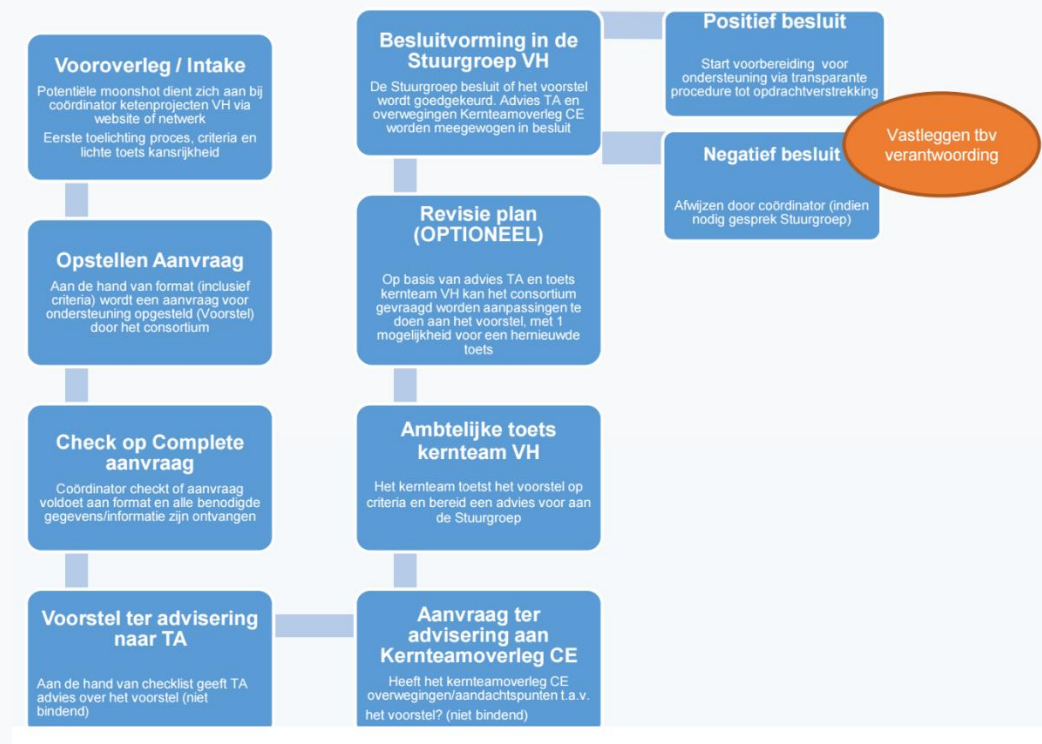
Vooroverleg / Intake

Potentiële moonshot dient zich aan bij coördinator ketenprojecten VH via website of netwerk

Eerste toelichting proces, criteria en lichte toets kansrijkheid

Opstellen Aanvraag

Aan de hand van format (inclusief criteria) wordt een aanvraag voor ondersteuning opgesteld (Voorstel) door het consortium

Check op Complete aanvraag

Coördinator checkt of aanvraag voldoet aan format en alle benodigde gegevens/informatie zijn ontvangen

Voorstel ter advisering naar TA

Aan de hand van checklist geeft TA advies over het voorstel (niet bindend)

Aanvraag ter advisering aan Kernteamoverleg CE

Heeft het kernteamoverleg CE overwegingen/aandachtspunten t.a.v. het voorstel? (niet bindend)

Ambtelijke toets kernteam VH

Het kernteam toetst het voorstel op criteria en bereid een advies voor aan de Stuurgroep

Revisie plan (OPTIONEEL)

Op basis van advies TA en toets kernteam VH kan het consortium gevraagd worden aanpassingen te doen aan het voorstel, met 1 mogelijkheid voor een hernieuwde toets

Besluitvorming in de Stuurgroep VH

De Stuurgroep besluit of het voorstel wordt goedgekeurd. Advies TA en overwegingen Kernteamoverleg CE worden meegewogen in besluit

Positief besluit

Start voorbereiding voor ondersteuning via transparante procedure tot opdrachtverstrekking

Negatief besluit

Afwijzen door coördinator (indien nodig gesprek Stuurgroep)

Vastleggen tbv verantwoording